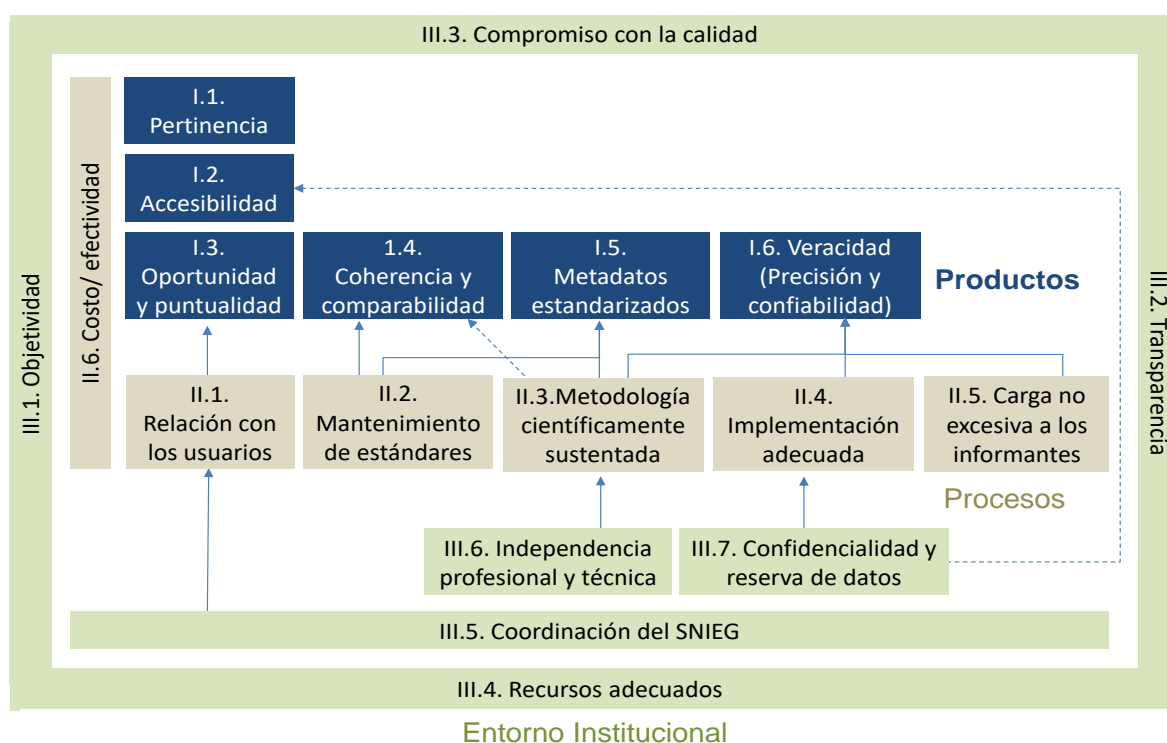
III.3. Compromiso con la calidad

III.1. Objetividad

II.6. Costo/ efectividad

I.1. Pertinencia

I.2. Accesibilidad

I.3. Oportunidad y puntualidad

I.4. Coherencia y comparabilidad

I.5. Metadatos estandarizados

I.6. Veracidad (Precisión y confiabilidad)

Productos

III.2. Transparencia

II.1. Relación con los usuarios

II.2. Mantenimiento de estándares

II.3.Metodología científicamente sustentada

II.4. Implementación adecuada

II.5. Carga no excesiva a los informantes

Procesos

III.6. Independencia profesional y técnica

III.7. Confidencialidad y reserva de datos

III.5. Coordinación del SNIEG

III.4. Recursos adecuados

Entorno Institucional